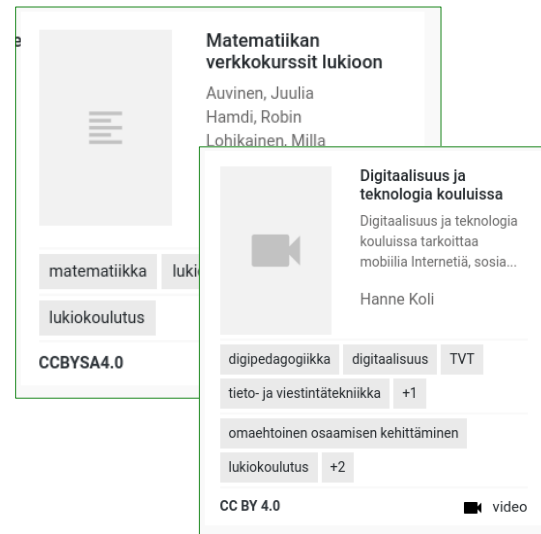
e

Matematiikan verkkokurssit lukioon

Auvinen, Juulia
Hamdi, Robin
Lohikainen, Milla

matematiikka lukio

lukiokoulutus

CCBYSA4.0

Digitaalisuus ja teknologia kouluissa

Digitaalisuus ja teknologia kouluissa tarkoittaa mobiilia Internetiä, sosia...

Hanne Koli

digipedagogiikka digitaalisuus TVT

tieto- ja viestintätekniikka +1

omaehtoinen osaamisen kehittäminen

lukiokoulutus +2

CC BY 4.0

video